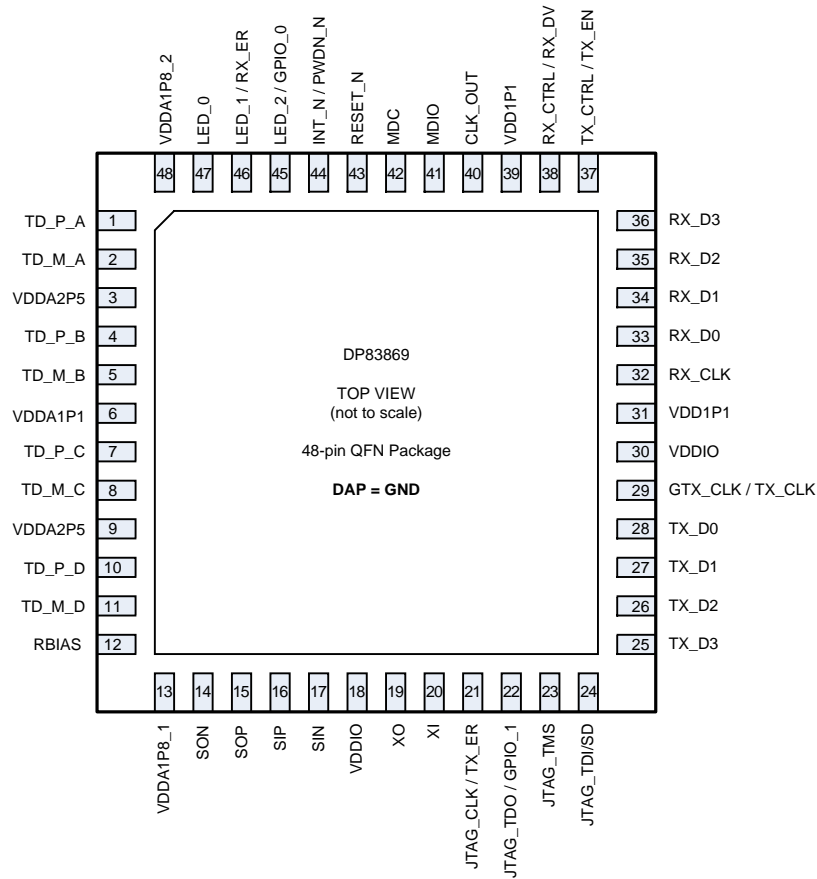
VDDA1P8_2 48
LED_0 47
LED_1 / RX_ER 46
LED_2 / GPIO_0 45
INT_N / PWDN_N 44
RESET_N 43
MDC 42
MDIO 41
CLK_OUT 40
VDD1P1 39
RX_CTRL / RX_DV 38
TX_CTRL / TX_EN 37

TD_P_A 1
TD_M_A 2
VDDA2P5 3
TD_P_B 4
TD_M_B 5
VDDA1P1 6
TD_P_C 7
TD_M_C 8
VDDA2P5 9
TD_P_D 10
TD_M_D 11
RBIAS 12

DP83869

TOP VIEW
(not to scale)

48-pin QFN Package

**DAP = GND**

36 RX_D3
35 RX_D2
34 RX_D1
33 RX_D0
32 RX_CLK
31 VDD1P1
30 VDDIO
29 GTX_CLK / TX_CLK
28 TX_D0
27 TX_D1
26 TX_D2
25 TX_D3

13 VDDA1P8_1
14 SON
15 SOP
16 SIP
17 SIN
18 VDDIO
19 XO
20 XI
21 JTAG_CLK / TX_ER
22 JTAG_TDO / GPIO_1
23 JTAG_TMS
24 JTAG_TDI/SD